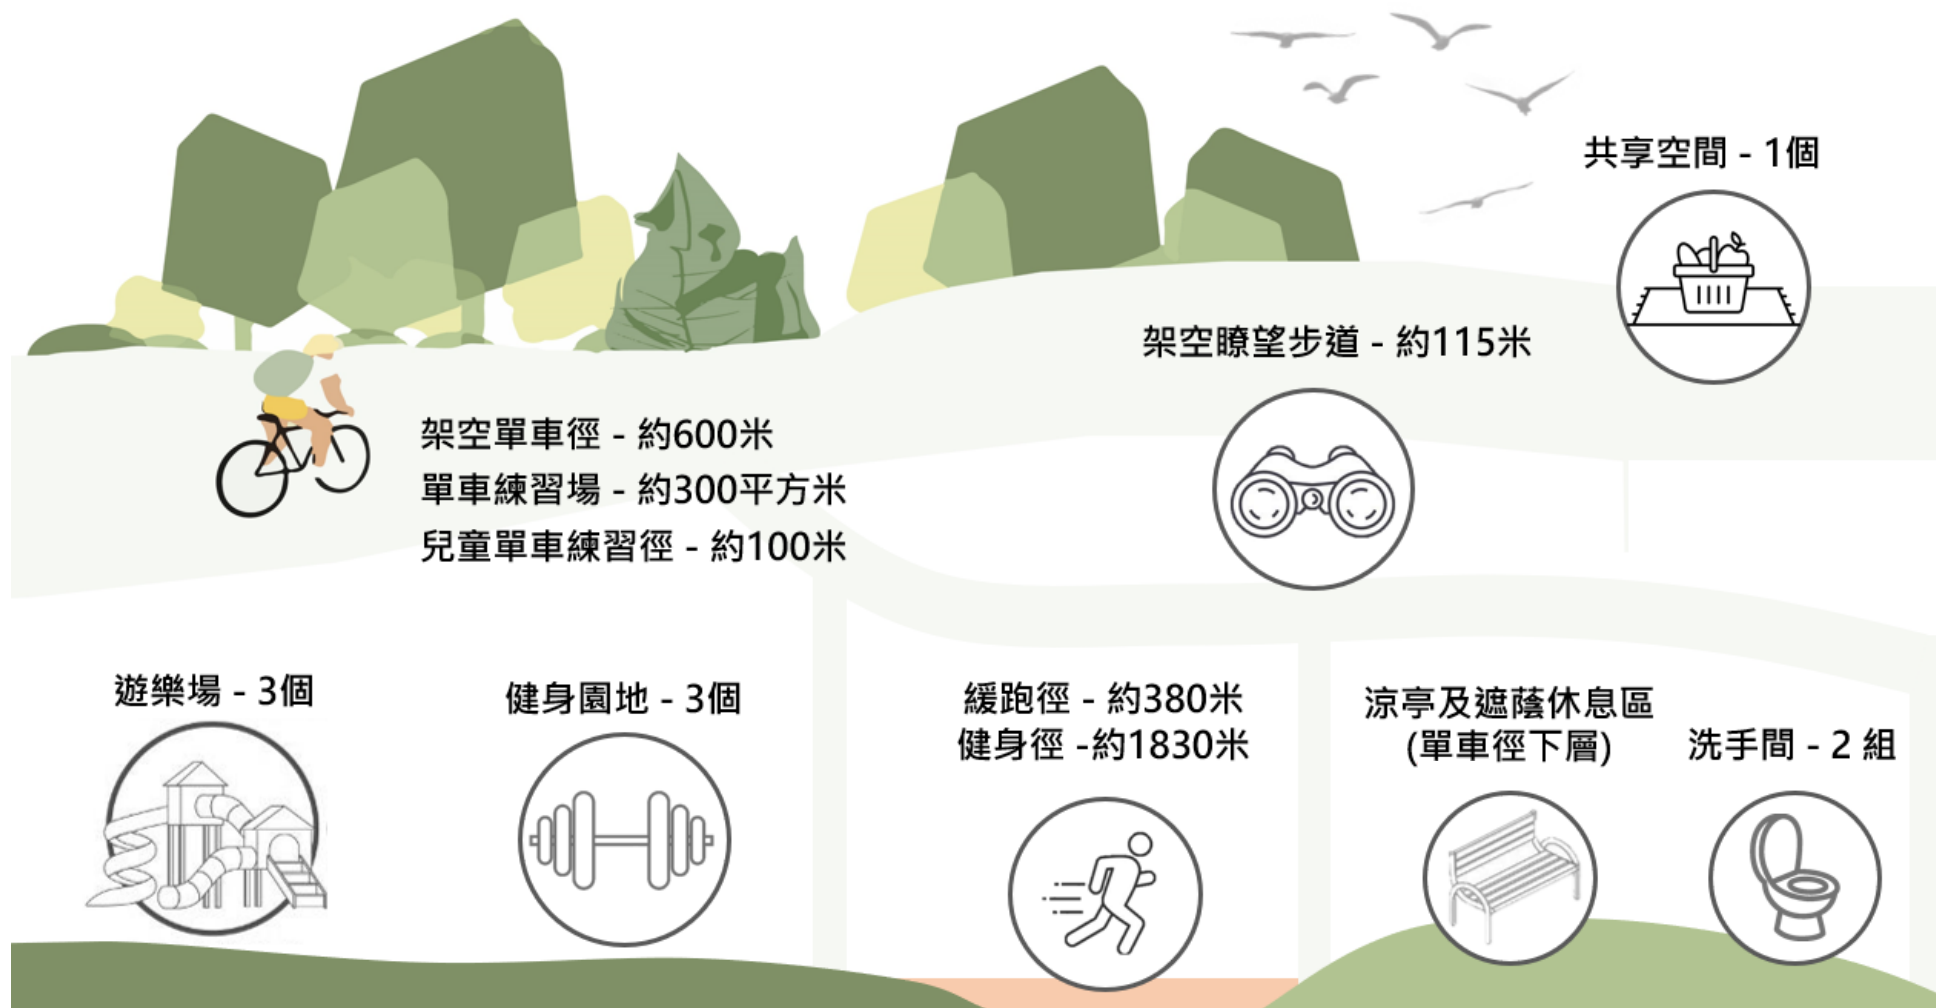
共享空間 - 1個

架空瞭望步道 - 約115米

架空單車徑 - 約600米
單車練習場 - 約300平方米
兒童單車練習徑 - 約100米

遊樂場 - 3個

健身園地 - 3個

緩跑徑 - 約380米
健身徑 -約1830米

涼亭及遮蔭休息區
(單車徑下層)

洗手間 - 2 組